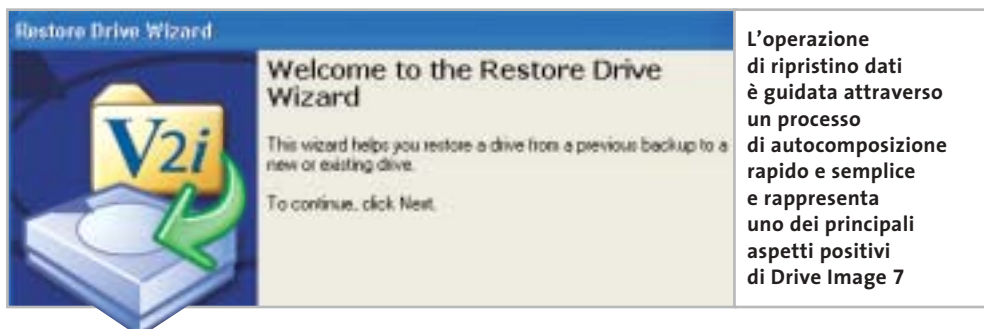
Restore Drive Wizard

V2i

Welcome to the Restore Drive Wizard

This wizard helps you restore a drive from a previous backup to a new or existing drive.

To continue, click Next.

L'operazione di ripristino dati è guidata attraverso un processo di autocomposizione rapido e semplice e rappresenta uno dei principali aspetti positivi di Drive Image 7